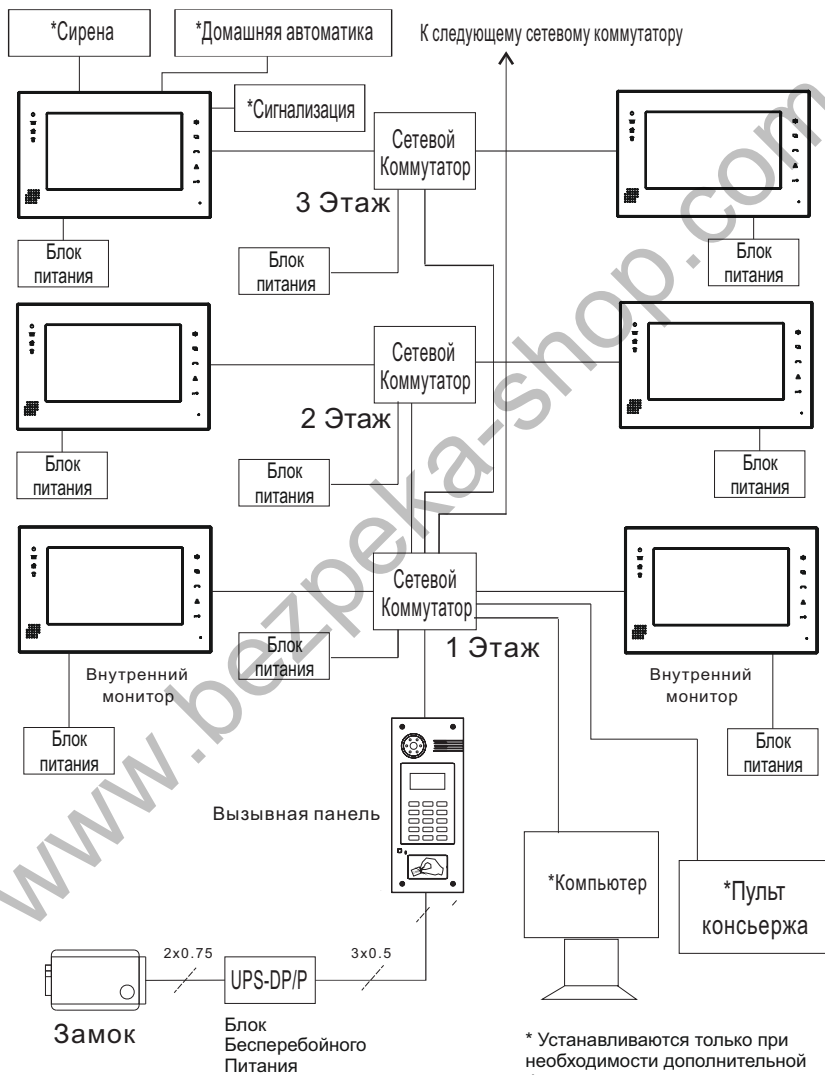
*Сирена

*Домашняя автоматика

К следующему сетевому коммутатору

*Сигнализация

Сетевой Коммутатор

3 Этаж

Блок питания

Блок питания

Блок питания

Сетевой Коммутатор

2 Этаж

Блок питания

Блок питания

Блок питания

Сетевой Коммутатор

1 Этаж

Блок питания

Внутренний монитор

Внутренний монитор

Блок питания

Блок питания

Вызывная панель

*Компьютер

*Пульт консьержа

2x0.75

3x0.5

UPS-DP/P

Замок

Блок Бесперебойного Питания

* Устанавливаются только при необходимости дополнительной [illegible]

www.bezpeka-shop.com